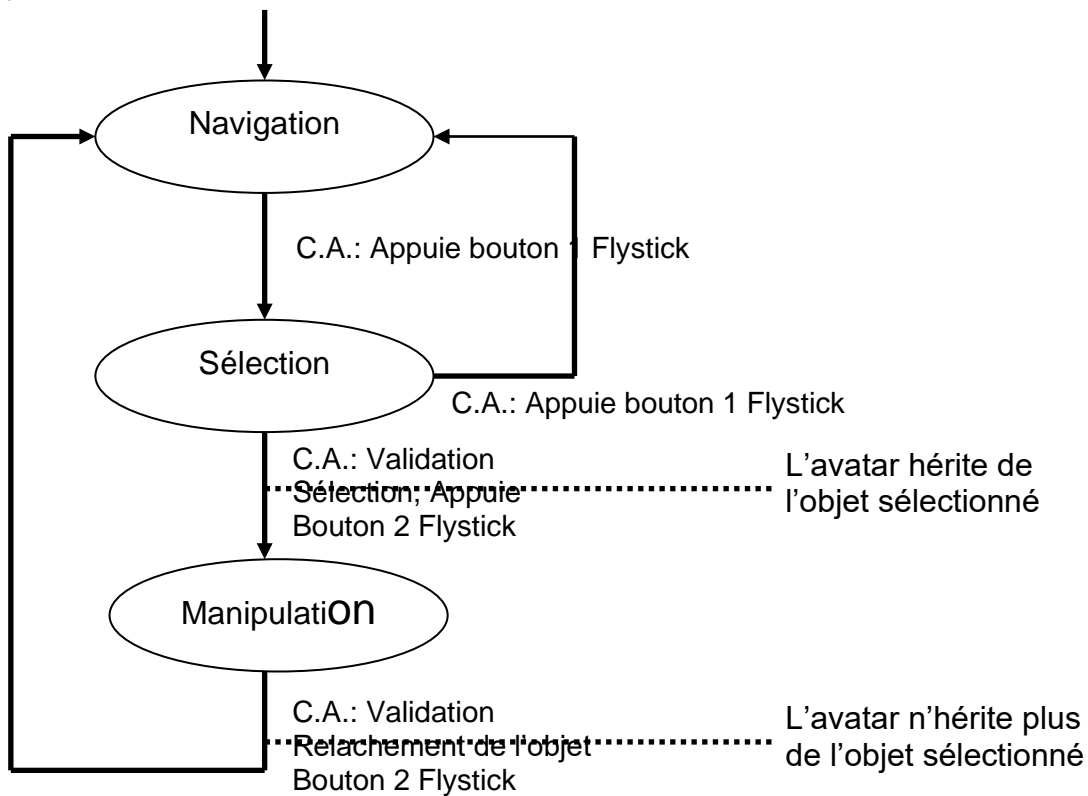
Navigation

C.A.: Appuie bouton 1 Flystick

Sélection

C.A.: Appuie bouton 1 Flystick

C.A.: Validation Sélection; Appuie Bouton 2 Flystick

L'avatar hérite de l'objet sélectionné

Manipulation

C.A.: Validation Relachement de l'objet Bouton 2 Flystick

L'avatar n'hérite plus de l'objet sélectionné